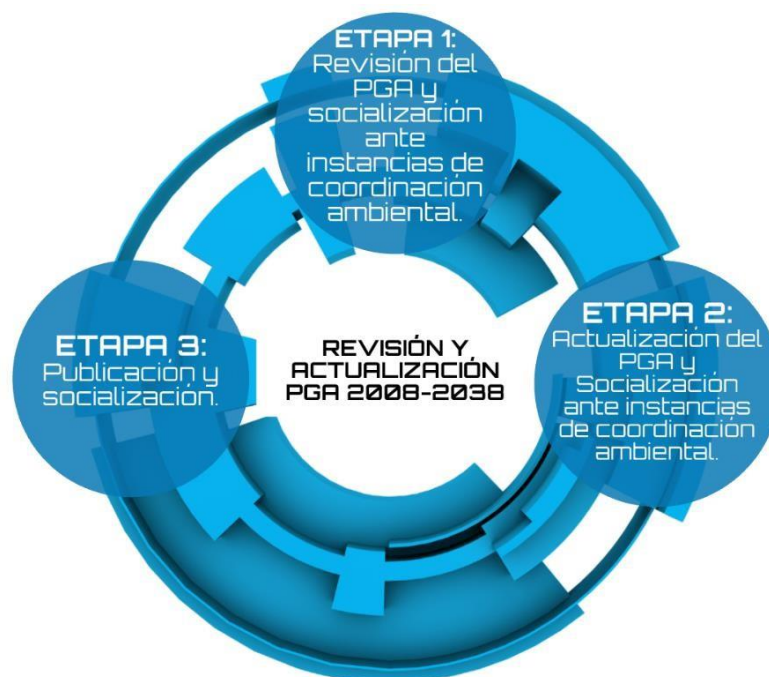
ETAPA 1:
Revisión del PGA y socialización ante instancias de coordinación ambiental.

ETAPA 3:
Publicación y socialización.

REVISIÓN Y ACTUALIZACIÓN PGA 2008-2038

ETAPA 2:
Actualización del PGA y Socialización ante instancias de coordinación ambiental.